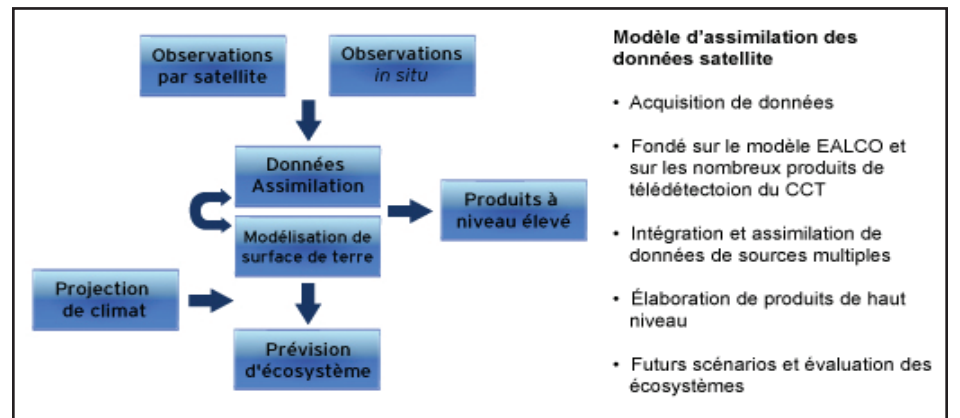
Observations par satellite

Observations *in situ*

Données Assimilation

Modélisation de surface de terre

Produits à niveau élevé

Projection de climat

Prévision d'écosystème

**Modèle d'assimilation des données satellite**

• Acquisition de données

• Fondé sur le modèle EALCO et sur les nombreux produits de télédétectoion du CCT

• Intégration et assimilation de données de sources multiples

• Élaboration de produits de haut niveau

• Futurs scénarios et évaluation des écosystèmes